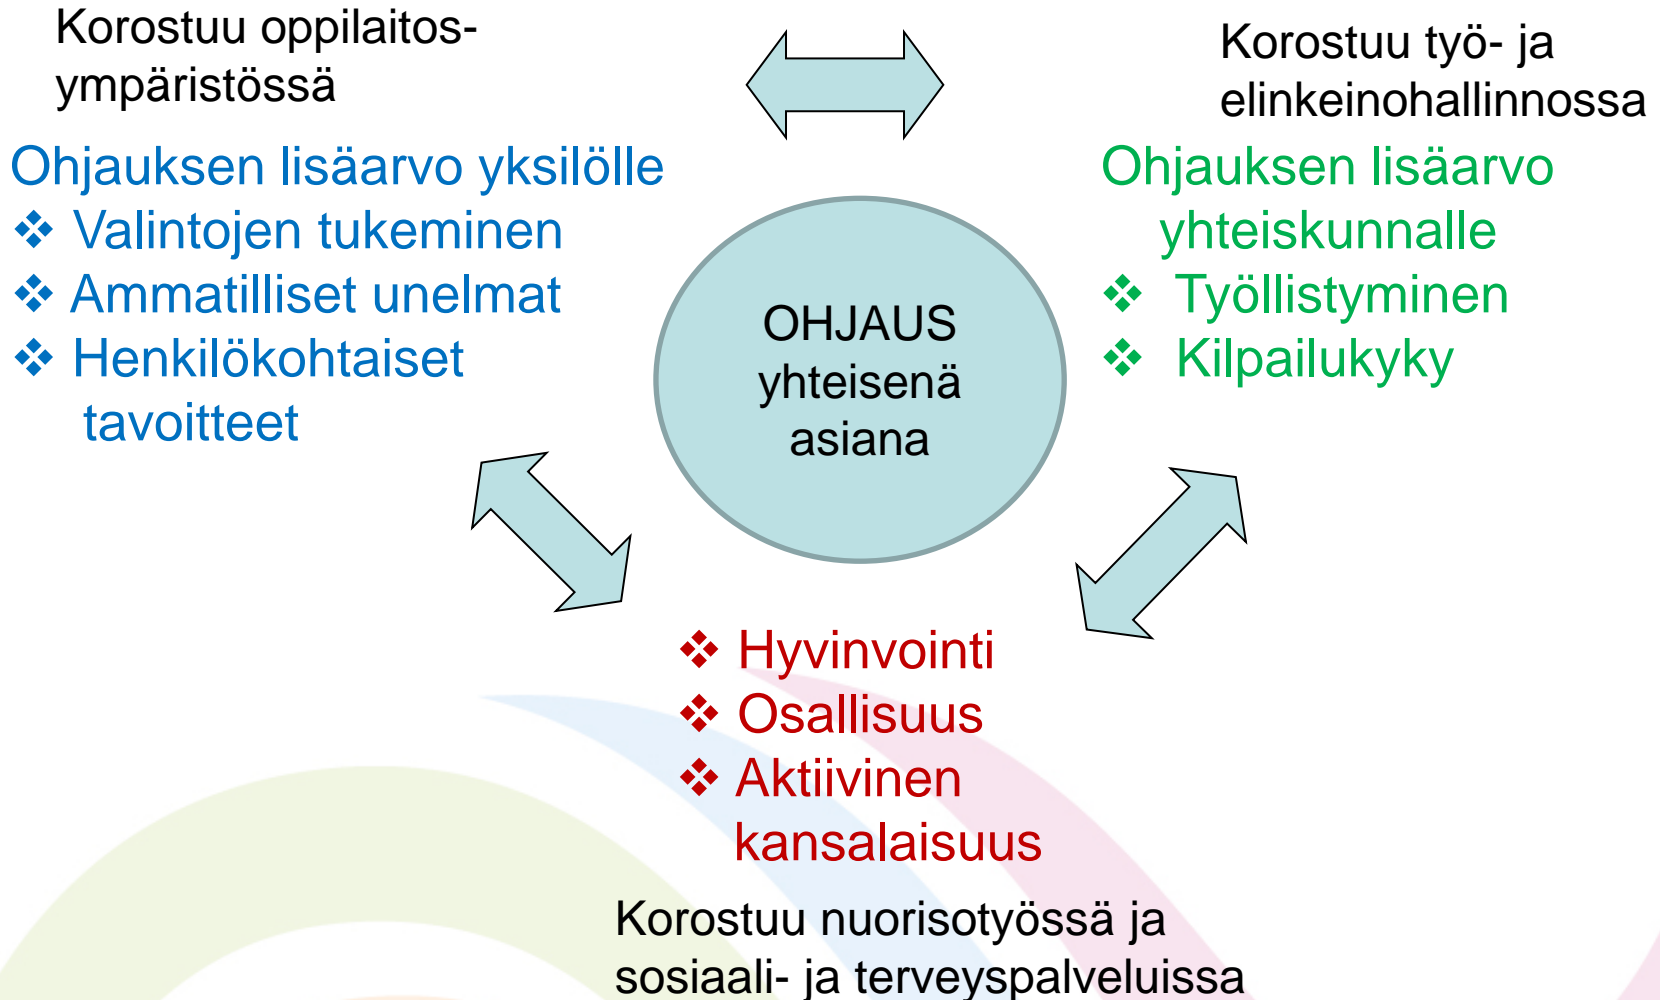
Korostuu oppilaitos-ympäristössä

Korostuu työ- ja elinkeinohallinnossa

Ohjauksen lisäarvo yksilölle
❖ Valintojen tukeminen
❖ Ammatilliset unelmat
❖ Henkilökohtaiset tavoitteet

OHJAUS yhteisenä asiana

Ohjauksen lisäarvo yhteiskunnalle
❖ Työllistyminen
❖ Kilpailukyky

❖ Hyvinvointi
❖ Osallisuus
❖ Aktiivinen kansalaisuus

Korostuu nuorisotyössä ja sosiaali- ja terveyspalveluissa